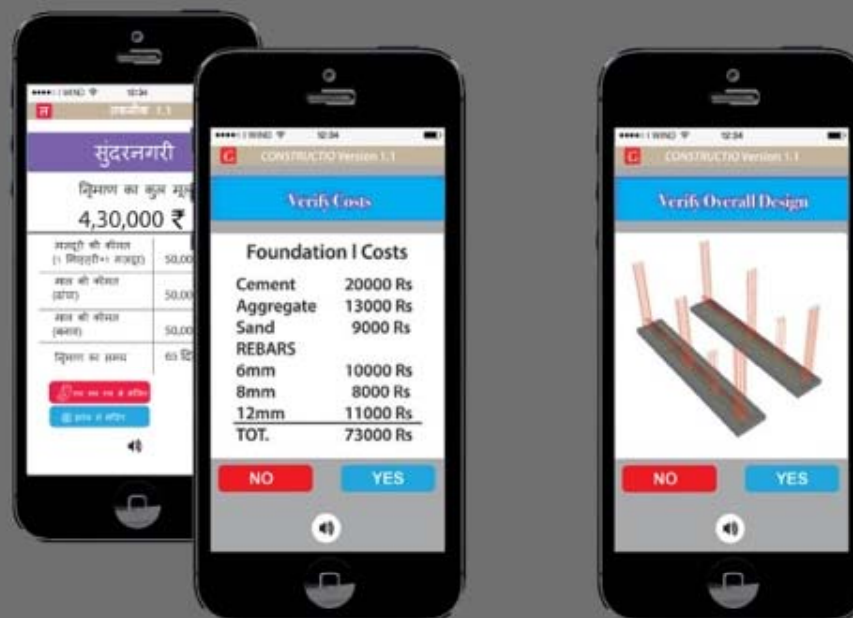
••••○ WIND 12:34
न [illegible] 1.1

सुंदरनगरी

निर्माण का कुल मू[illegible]

4,30,000 ₹

| मजदूरी की कीमत (1 मिस्त्री+1 मजदूर) | 50,00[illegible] |
|---|---|
| माल की कीमत (छत) | 50,00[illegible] |
| माल की कीमत (बनाव) | 50,00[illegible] |
| निर्माण का समय | 60 दि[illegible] |

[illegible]

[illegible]

••••○ WIND 12:34
G CONSTRUCTIO Version 1.1

Verify Costs

Foundation I Costs

| Cement | 20000 Rs |
|---|---|
| Aggregate | 13000 Rs |
| Sand | 9000 Rs |
| REBARS | |
| 6mm | 10000 Rs |
| 8mm | 8000 Rs |
| 12mm | 11000 Rs |
| TOT. | 73000 Rs |

NO YES

••••○ WIND 12:34
G CONSTRUCTIO Version 1.1

Verify Overall Design

NO YES